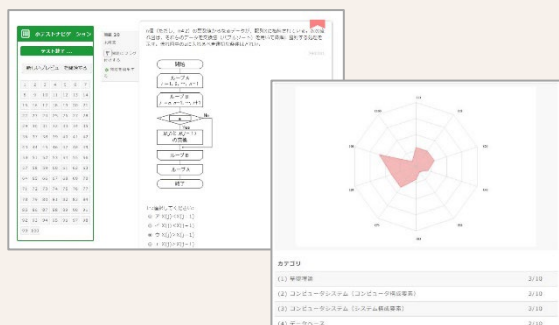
カテゴリ

| | |
|---|---|
| (1) 基礎理論 | 3/10 |
| (2) コンピュータシステム（コンピュータ構成要素） | 3/10 |
| (3) コンピュータシステム（システム構成要素） | 3/10 |
| (4) データベース | 3/10 |

開始

ループA

ループB

ループB

ループA

終了

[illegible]